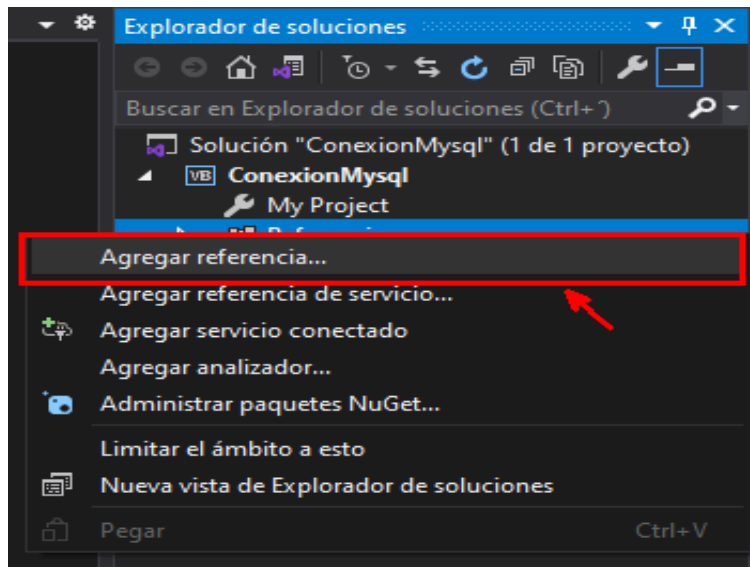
Explorador de soluciones

Buscar en Explorador de soluciones (Ctrl+´)

Solución "ConexionMysql" (1 de 1 proyecto)

VB ConexionMysql

My Project

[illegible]

Agregar referencia...

Agregar referencia de servicio...

Agregar servicio conectado

Agregar analizador...

Administrar paquetes NuGet...

Limitar el ámbito a esto

Nueva vista de Explorador de soluciones

Pegar Ctrl+V